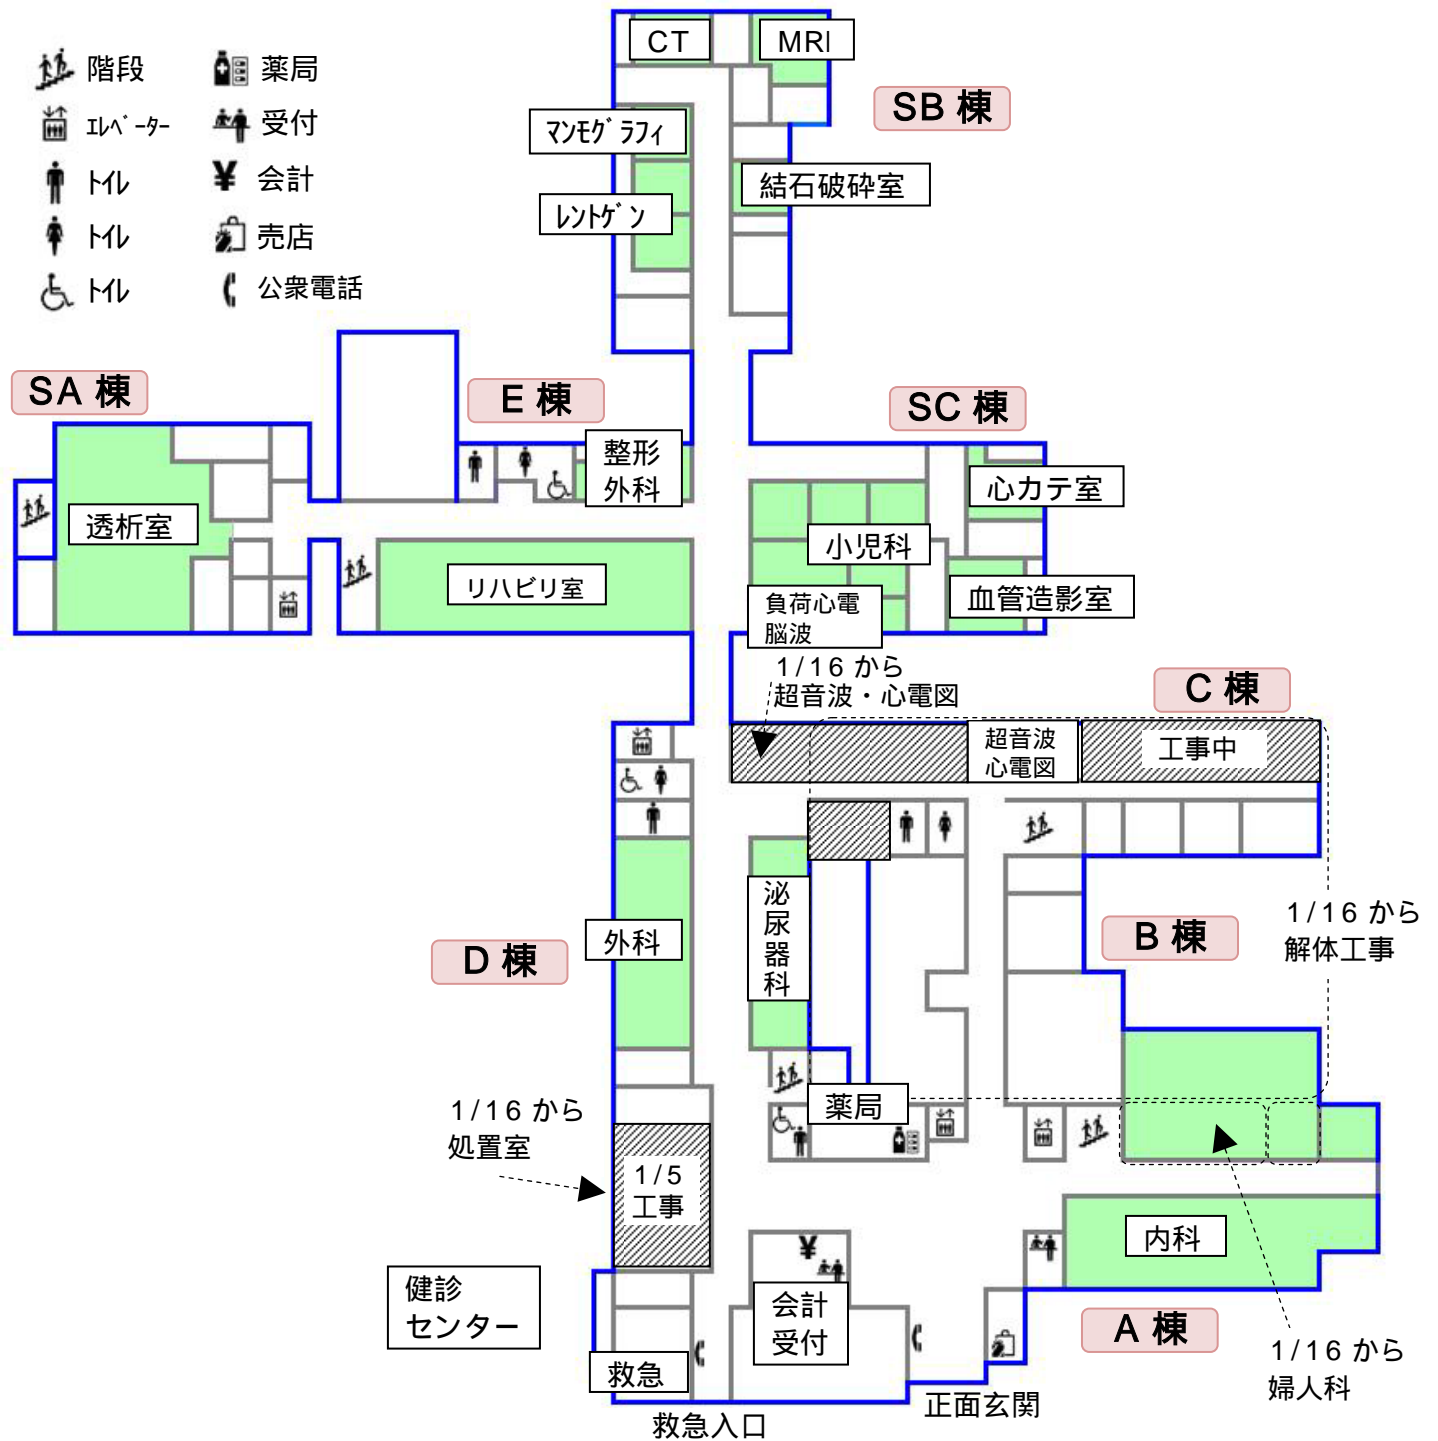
階段
エレベーター
トイレ
トイレ
トイレ
薬局
受付
¥ 会計
売店
公衆電話

CT
MRI
SB 棟
マンモグラフィ
結石破砕室
レントゲン

SA 棟
E 棟
SC 棟
整形外科
心カテ室
透析室
小児科
リハビリ室
負荷心電
脳波
血管造影室
1/16 から
超音波・心電図
C 棟
超音波
心電図
工事中

泌尿器科
B 棟
1/16 から
解体工事
D 棟
外科
1/16 から
処置室
薬局
1/5
工事
内科
¥
健診
センター
会計
受付
A 棟
1/16 から
婦人科
救急
正面玄関
救急入口